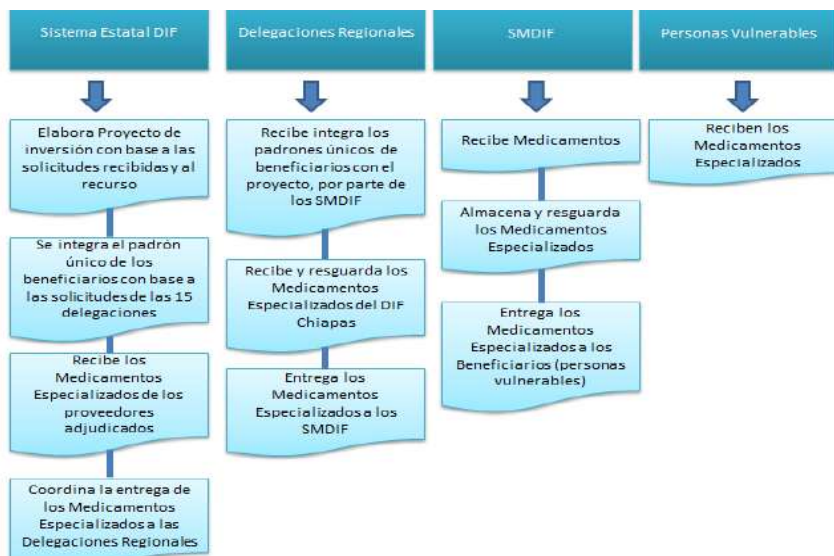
Sistema Estatal DIF

Elabora Proyecto de inversión con base a las solicitudes recibidas y al recurso

Se integra el padrón único de los beneficiarios con base a las solicitudes de las 15 delegaciones

Recibe los Medicamentos Especializados de los proveedores adjudicados

Coordina la entrega de los Medicamentos Especializados a las Delegaciones Regionales

Delegaciones Regionales

Recibe integra los padrones únicos de beneficiarios con el proyecto, por parte de los SMDIF

Recibe y resguarda los Medicamentos Especializados del DIF Chiapas

Entrega los Medicamentos Especializados a los SMDIF

SMDIF

Recibe Medicamentos

Almacena y resguarda los Medicamentos Especializados

Entrega los Medicamentos Especializados a los Beneficiarios (personas vulnerables)

Personas Vulnerables

Reciben los Medicamentos Especializados